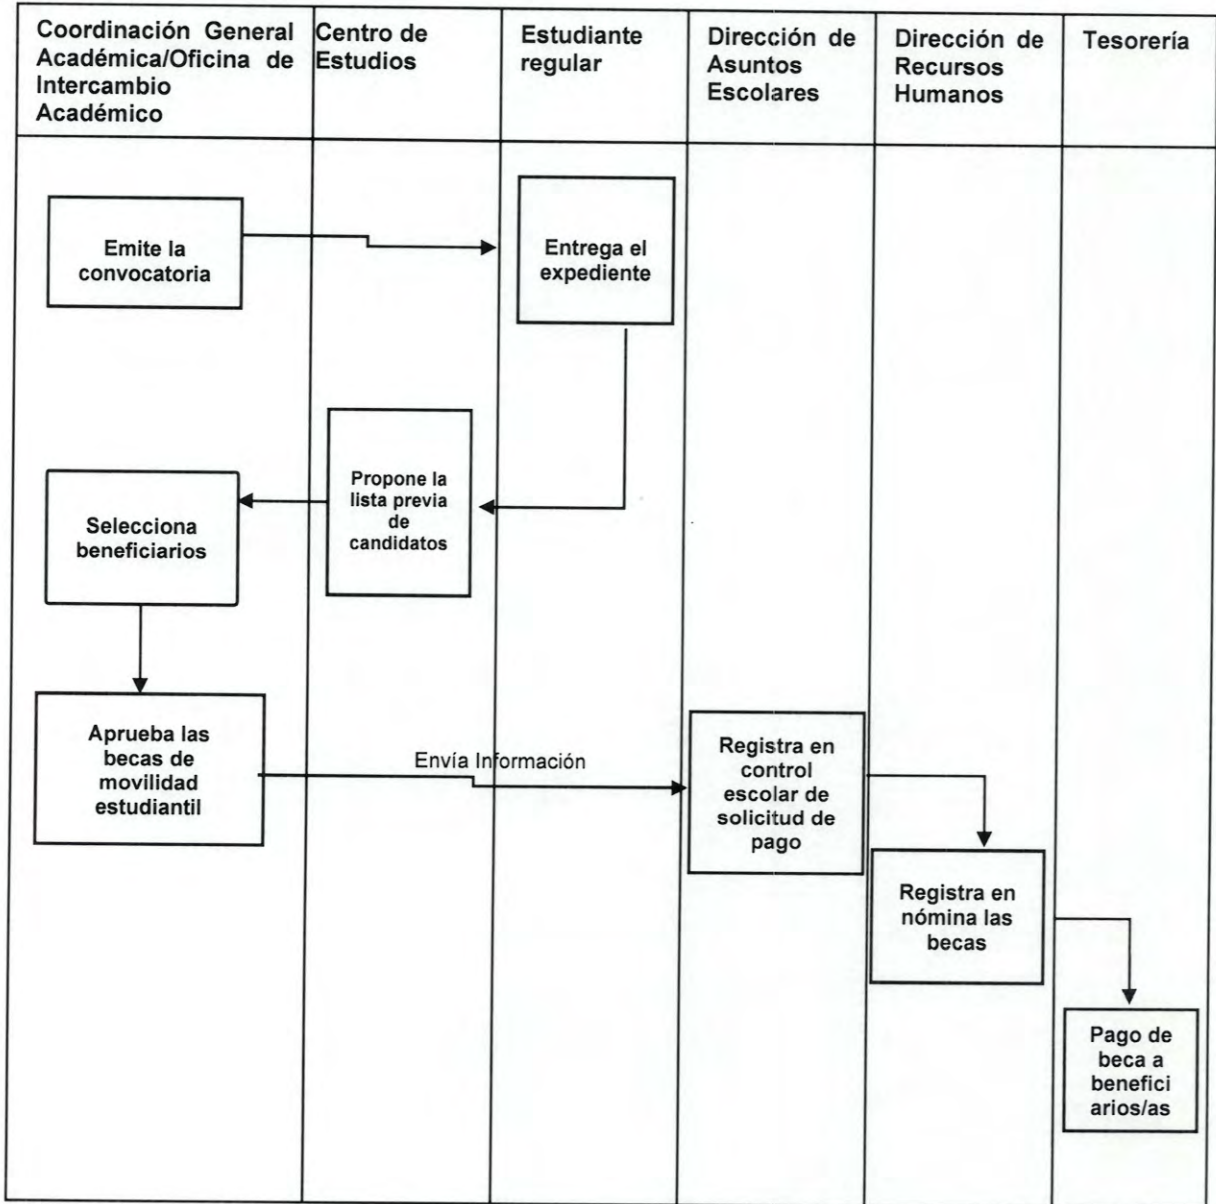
| Coordinación General Académica/Oficina de Intercambio Académico | Centro de Estudios | Estudiante regular | Dirección de Asuntos Escolares | Dirección de Recursos Humanos | Tesorería |
|---|---|---|---|---|---|

Emite la convocatoria

Entrega el expediente

Propone la lista previa de candidatos

Selecciona beneficiarios

Aprueba las becas de movilidad estudiantil

Envía Información

Registra en control escolar de solicitud de pago

Registra en nómina las becas

Pago de beca a benefici arios/as